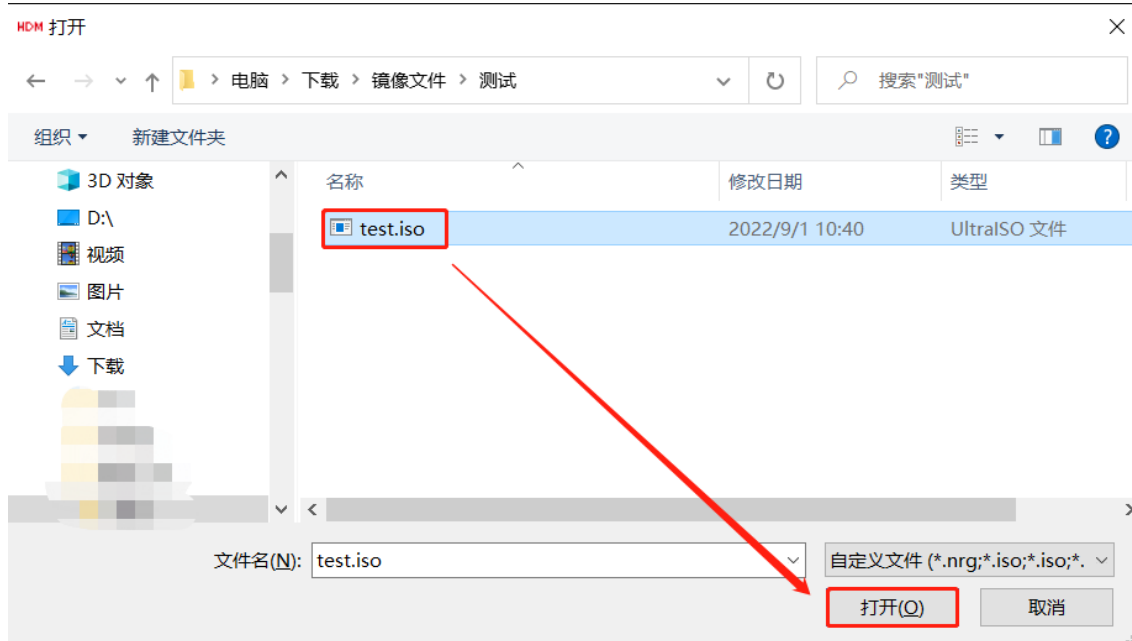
HDM 打开

电脑 › 下载 › 镜像文件 › 测试

搜索"测试"

组织 ▾ 新建文件夹

3D 对象
D:\
视频
图片
文档
下载

| 名称 | 修改日期 | 类型 |
|---|---|---|
| test.iso | 2022/9/1 10:40 | UltraISO 文件 |

文件名(N): test.iso

自定义文件 (*.nrg;*.iso;*.iso;*.

打开(O) 取消